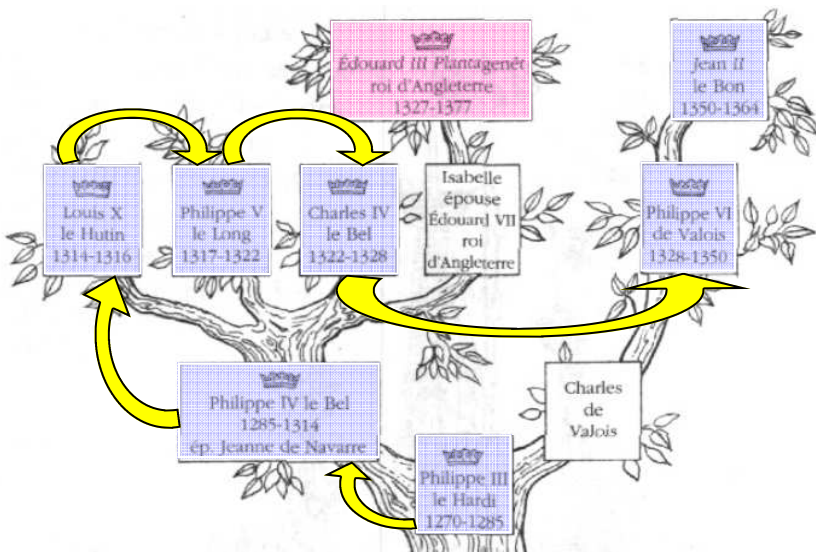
Édouard III Plantagenêt roi d'Angleterre 1327-1377

Jean II le Bon 1350-1364

Louis X le Hutin 1314-1316

Philippe V le Long 1317-1322

Charles IV le Bel 1322-1328

Isabelle épouse Édouard VII roi d'Angleterre

Philippe VI de Valois 1328-1350

Philippe IV le Bel 1285-1314 ép. Jeanne de Navarre

Charles de Valois

Philippe III le Hardi 1270-1285